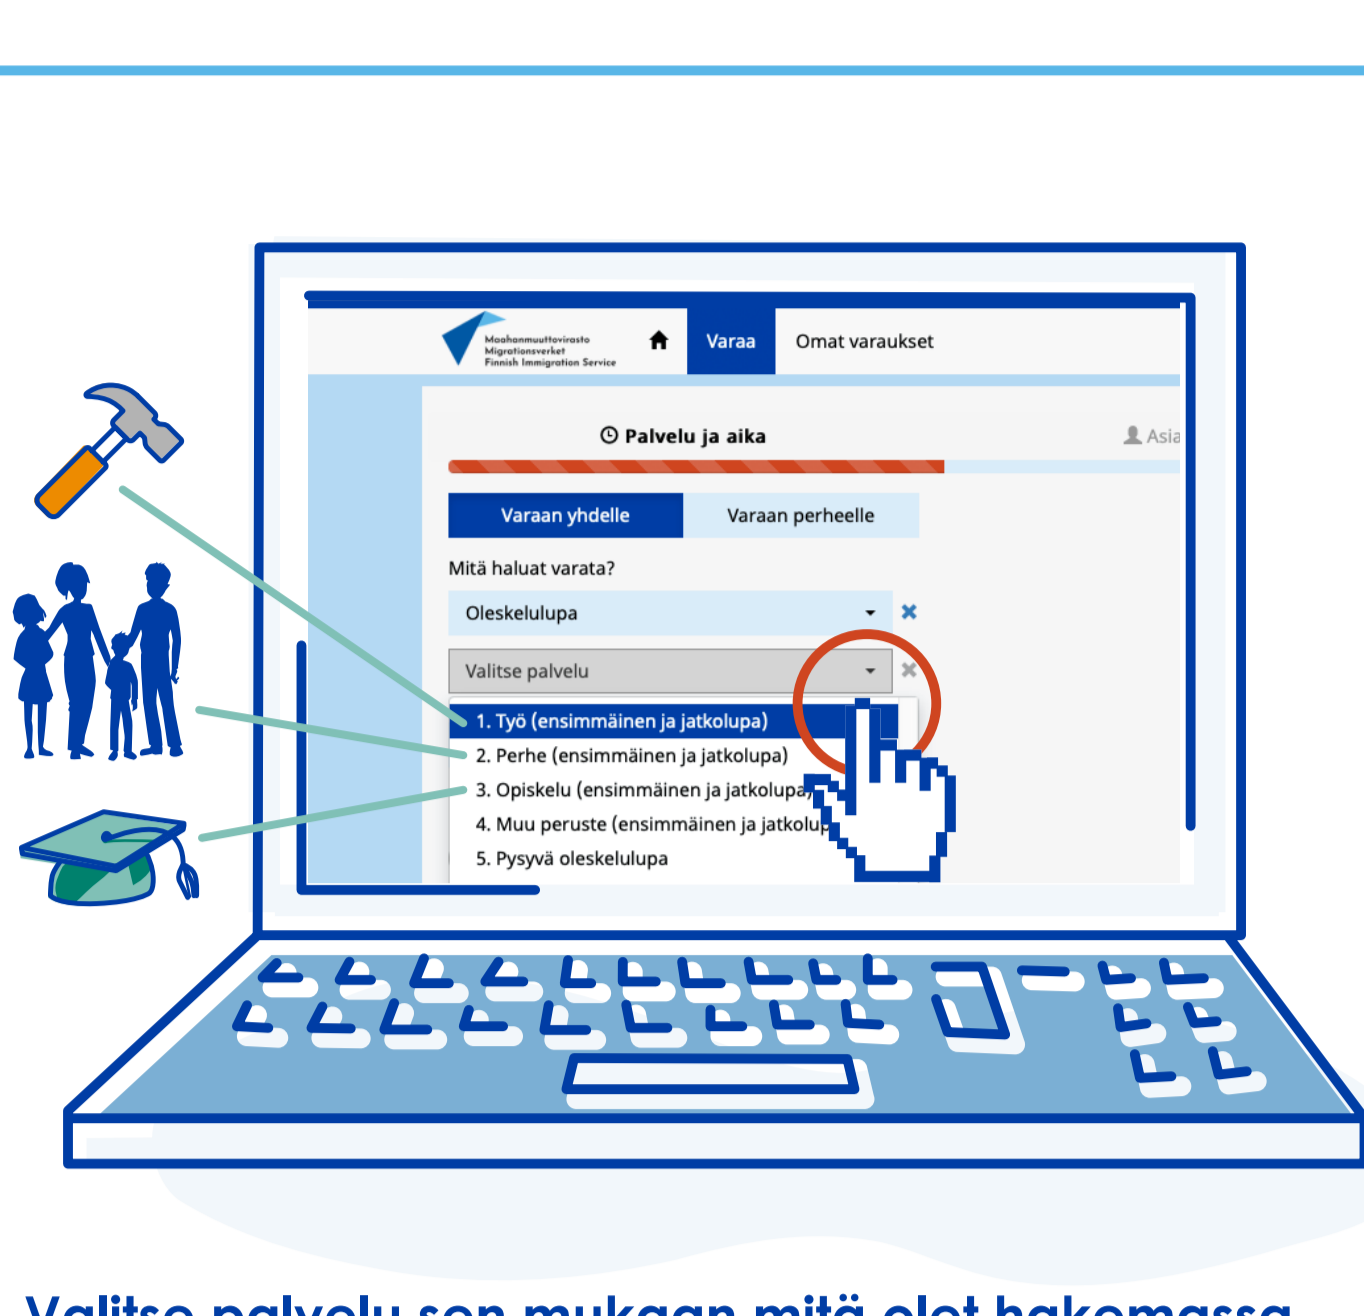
Maahanmuuttovirasto
Migrationsverket
Finnish Immigration Service

Varaa

Omat varaukset

Palvelu ja aika

Asia

Varaan yhdelle

Varaan perheelle

Mitä haluat varata?

Oleskelulupa

Valitse palvelu

1. Työ (ensimmäinen ja jatkolupa)
2. Perhe (ensimmäinen ja jatkolupa)
3. Opiskelu (ensimmäinen ja jatkolupa)
4. Muu peruste (ensimmäinen ja jatkolu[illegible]
5. Pysyvä oleskelulupa

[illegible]